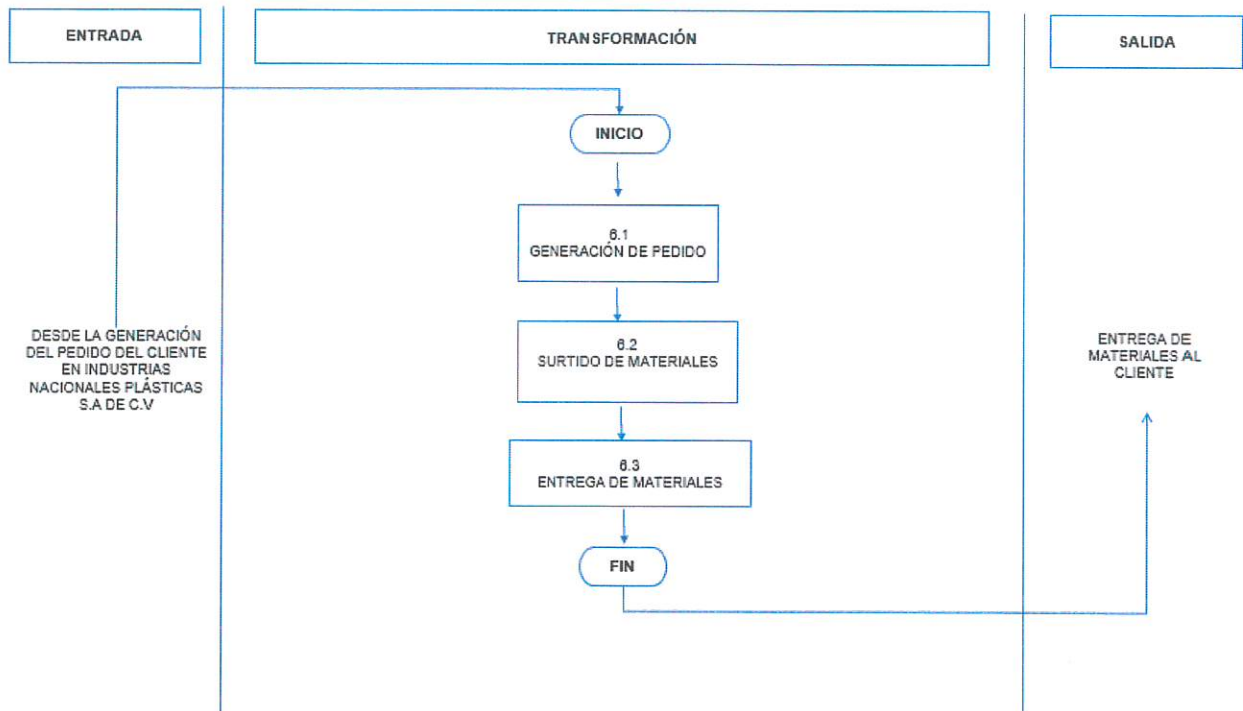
ENTRADA

TRANSFORMACIÓN

SALIDA

INICIO

6.1
GENERACIÓN DE PEDIDO

DESDE LA GENERACIÓN DEL PEDIDO DEL CLIENTE EN INDUSTRIAS NACIONALES PLÁSTICAS S.A DE C.V

6.2
SURTIDO DE MATERIALES

ENTREGA DE MATERIALES AL CLIENTE

6.3
ENTREGA DE MATERIALES

FIN